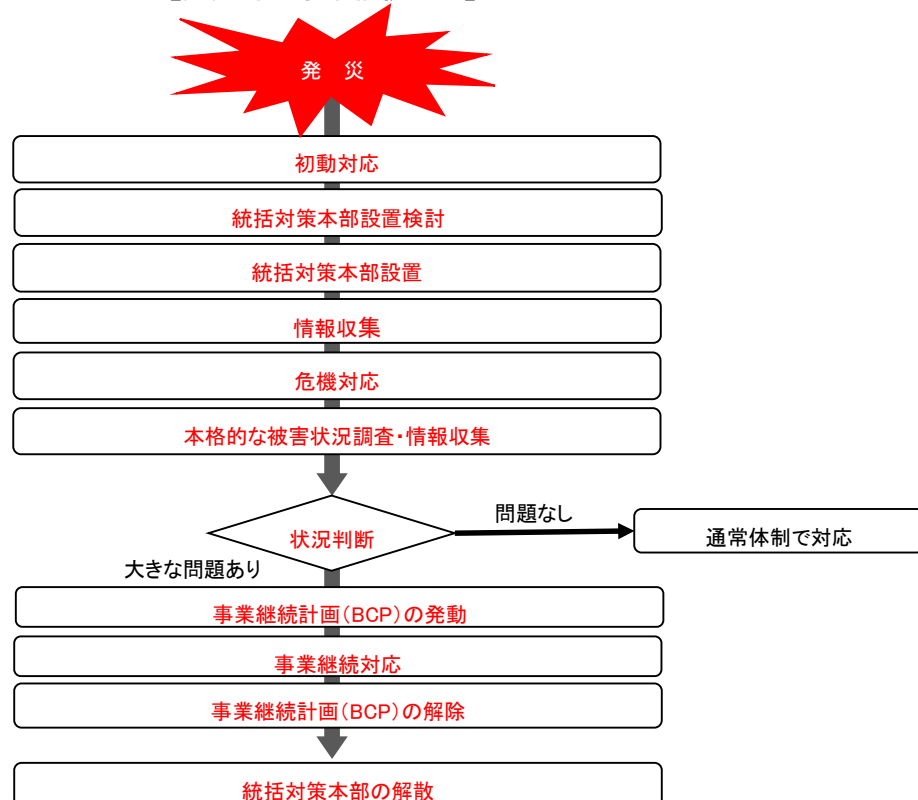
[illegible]

発　災

初動対応

統括対策本部設置検討

統括対策本部設置

情報収集

危機対応

本格的な被害状況調査・情報収集

状況判断

問題なし

通常体制で対応

大きな問題あり

事業継続計画（BCP）の発動

事業継続対応

事業継続計画（BCP）の解除

統括対策本部の解散